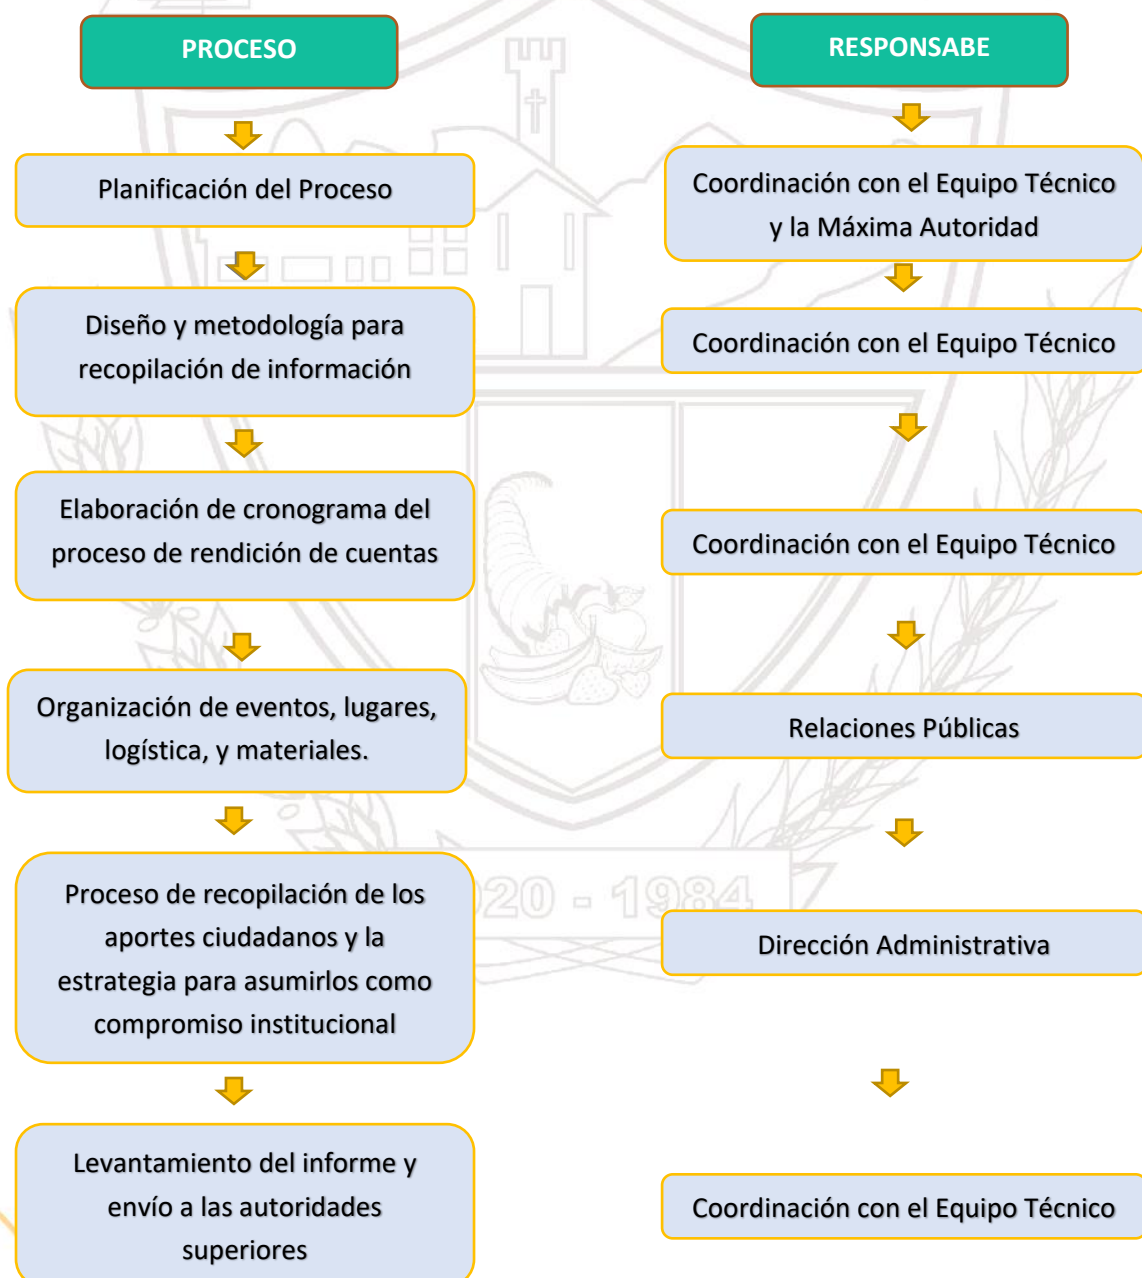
PROCESO

Planificación del Proceso

Diseño y metodología para recopilación de información

Elaboración de cronograma del proceso de rendición de cuentas

Organización de eventos, lugares, logística, y materiales.

Proceso de recopilación de los aportes ciudadanos y la estrategia para asumirlos como compromiso institucional

Levantamiento del informe y envío a las autoridades superiores

RESPONSABE

Coordinación con el Equipo Técnico y la Máxima Autoridad

Coordinación con el Equipo Técnico

Coordinación con el Equipo Técnico

Relaciones Públicas

Dirección Administrativa

Coordinación con el Equipo Técnico

1920 - 1984